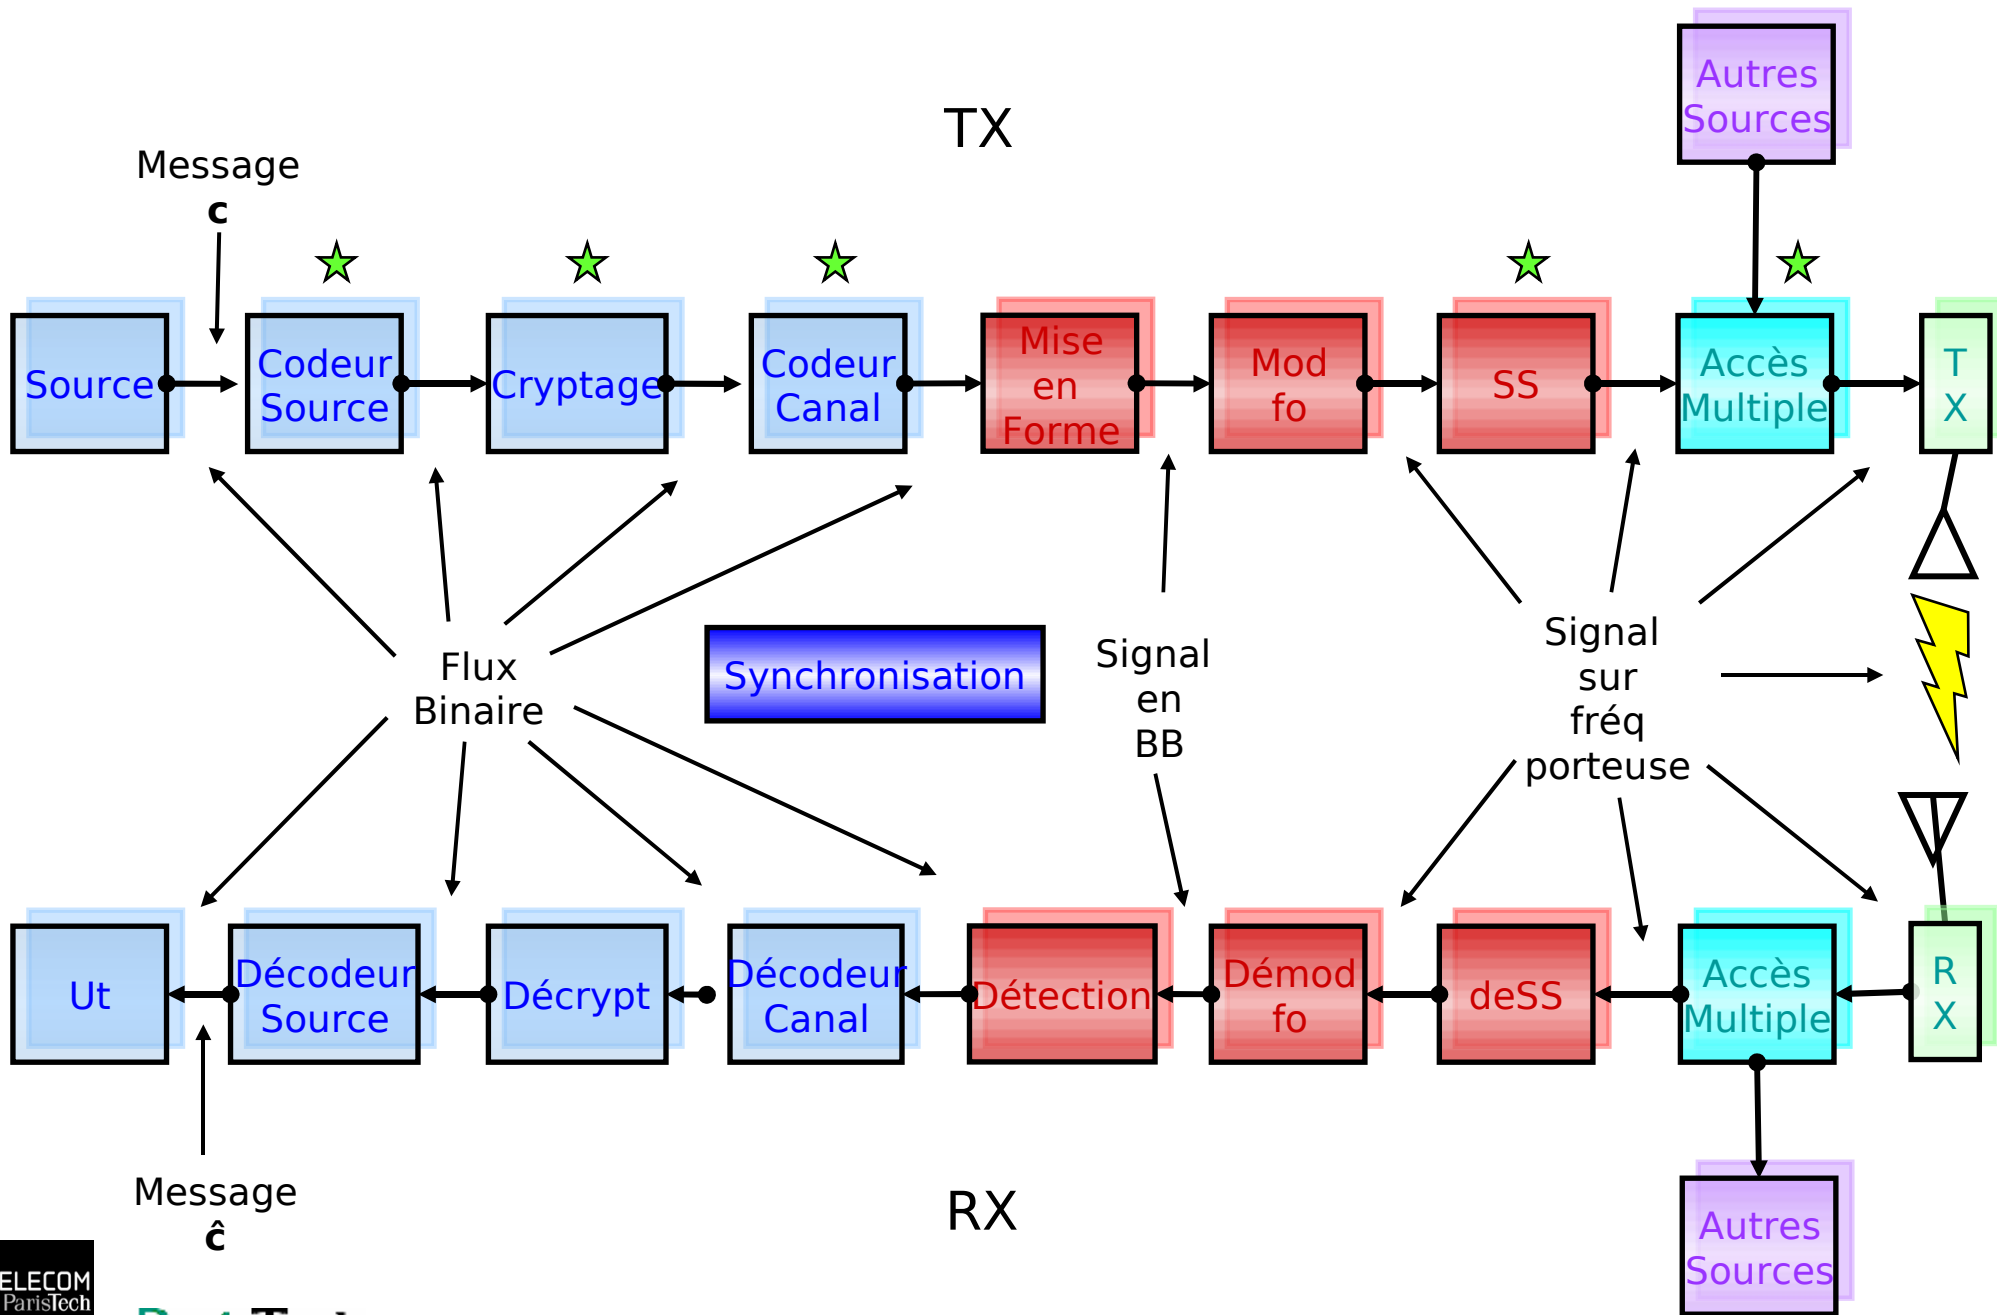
TX

Autres Sources

Message
c

Source

Codeur Source

Cryptage

Codeur Canal

Mise en Forme

Mod fo

SS

Accès Multiple

T X

Flux Binaire

Synchronisation

Signal en BB

Signal sur fréq porteuse

Ut

Décodeur Source

Décrypt

Décodeur Canal

Détection

Démod fo

deSS

Accès Multiple

R X

Message
ĉ

RX

Autres Sources

ELECOM ParisTech